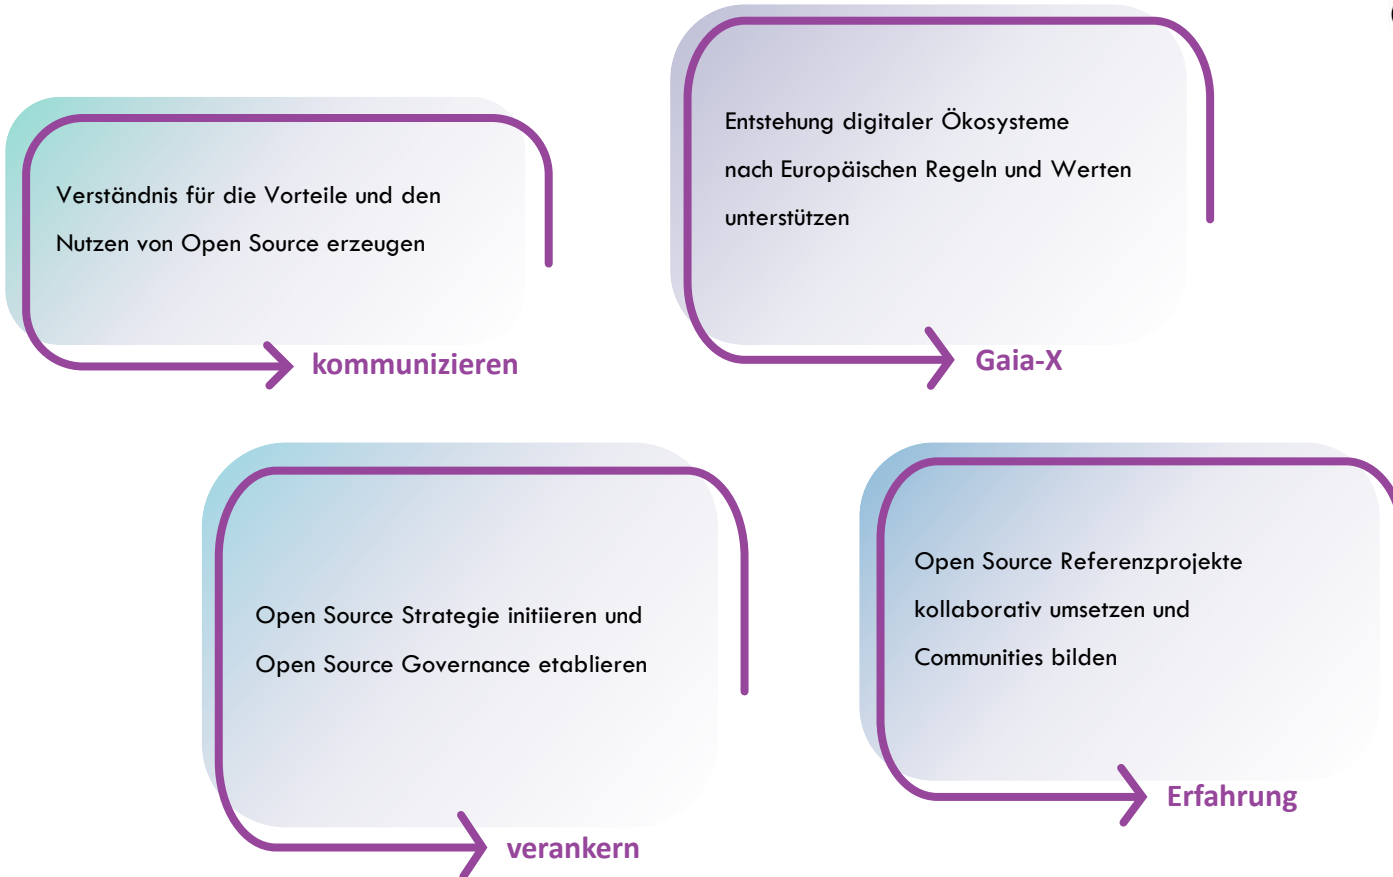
Verständnis für die Vorteile und den Nutzen von Open Source erzeugen

kommunizieren

Entstehung digitaler Ökosysteme nach Europäischen Regeln und Werten unterstützen

Gaia-X

Open Source Strategie initiieren und Open Source Governance etablieren

verankern

Open Source Referenzprojekte kollaborativ umsetzen und Communities bilden

Erfahrung